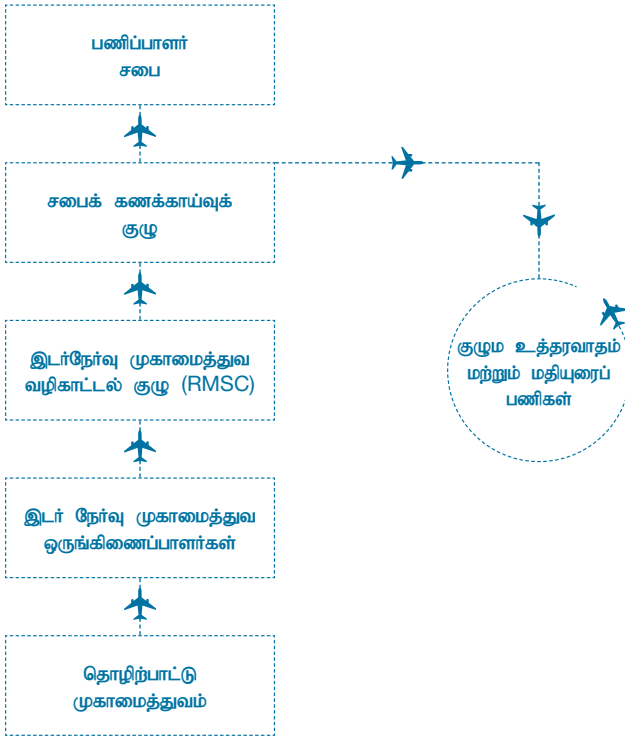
பணிப்பாளர் சபை

சபைக் கணக்காய்வுக் குழு

இடர்நேர்வு முகாமைத்துவ வழிகாட்டல் குழு (RMSC)

இடர் நேர்வு முகாமைத்துவ ஒருங்கிணைப்பாளர்கள்

தொழிற்பாட்டு முகாமைத்துவம்

குழும உத்தரவாதம் மற்றும் மதியுரைப் பணிகள்